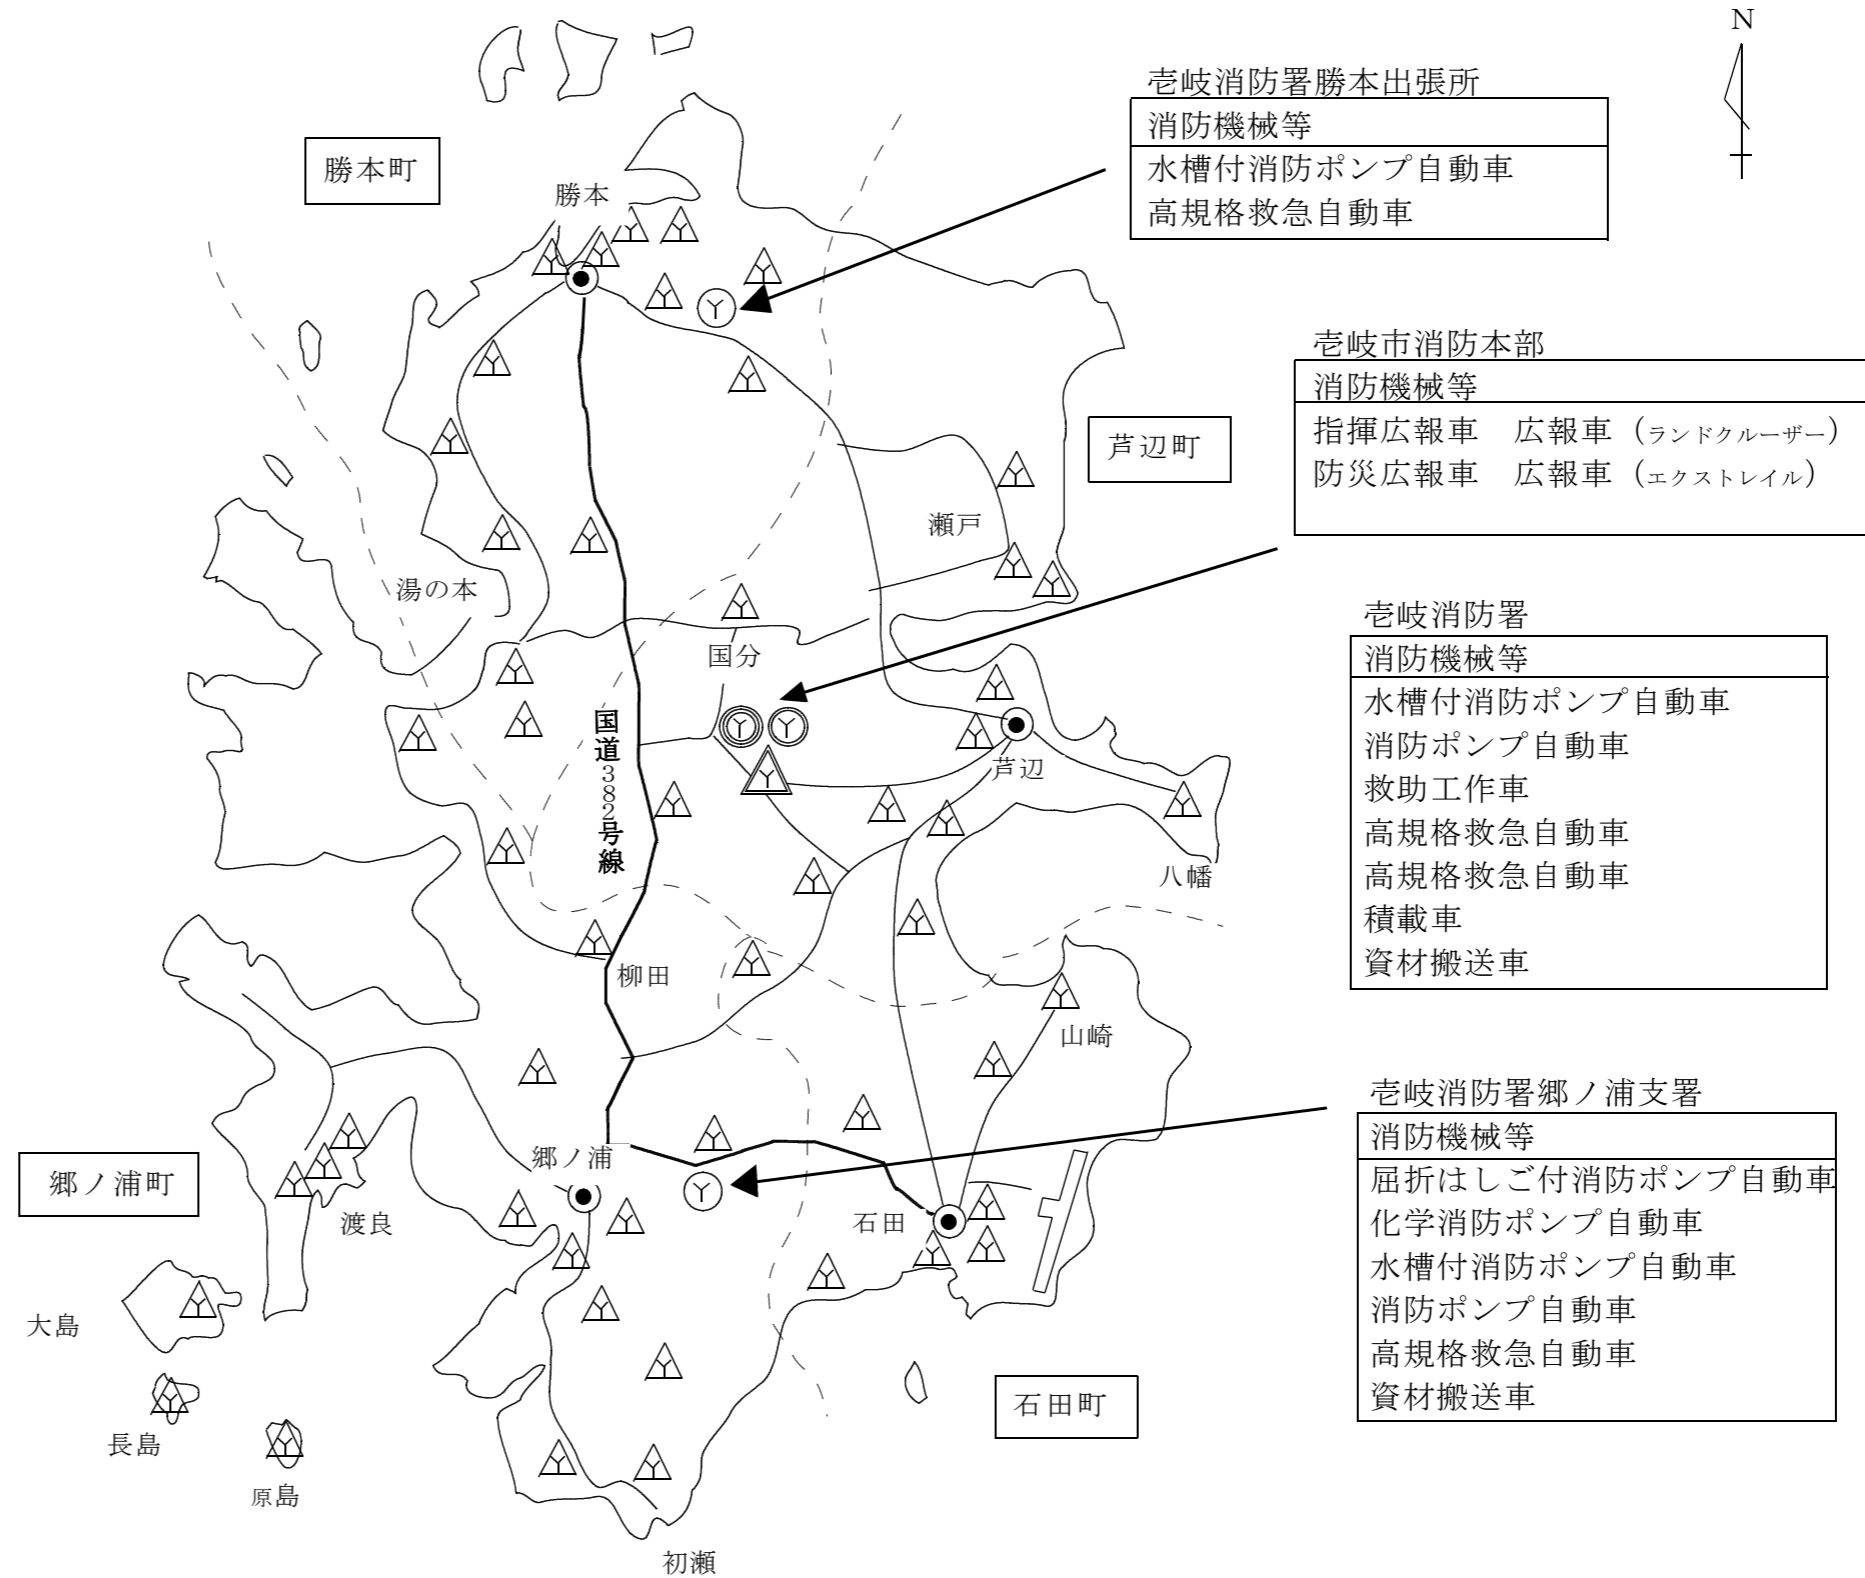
N

壱岐消防署勝本出張所

| 消防機械等 |
|---|
| 水槽付消防ポンプ自動車<br>高規格救急自動車 |

勝本町

勝本

壱岐市消防本部

| 消防機械等 |
|---|
| 指揮広報車　広報車（ランドクルーザー）<br>防災広報車　広報車（エクストレイル） |

芦辺町

瀬戸

湯の本

壱岐消防署

| 消防機械等 |
|---|
| 水槽付消防ポンプ自動車<br>消防ポンプ自動車<br>救助工作車<br>高規格救急自動車<br>高規格救急自動車<br>積載車<br>資材搬送車 |

国分

国道382号線

芦辺

八幡

柳田

山崎

壱岐消防署郷ノ浦支署

| 消防機械等 |
|---|
| 屈折はしご付消防ポンプ自動車<br>化学消防ポンプ自動車<br>水槽付消防ポンプ自動車<br>消防ポンプ自動車<br>高規格救急自動車<br>資材搬送車 |

郷ノ浦町

郷ノ浦

渡良

石田

大島

長島

原島

石田町

初瀬